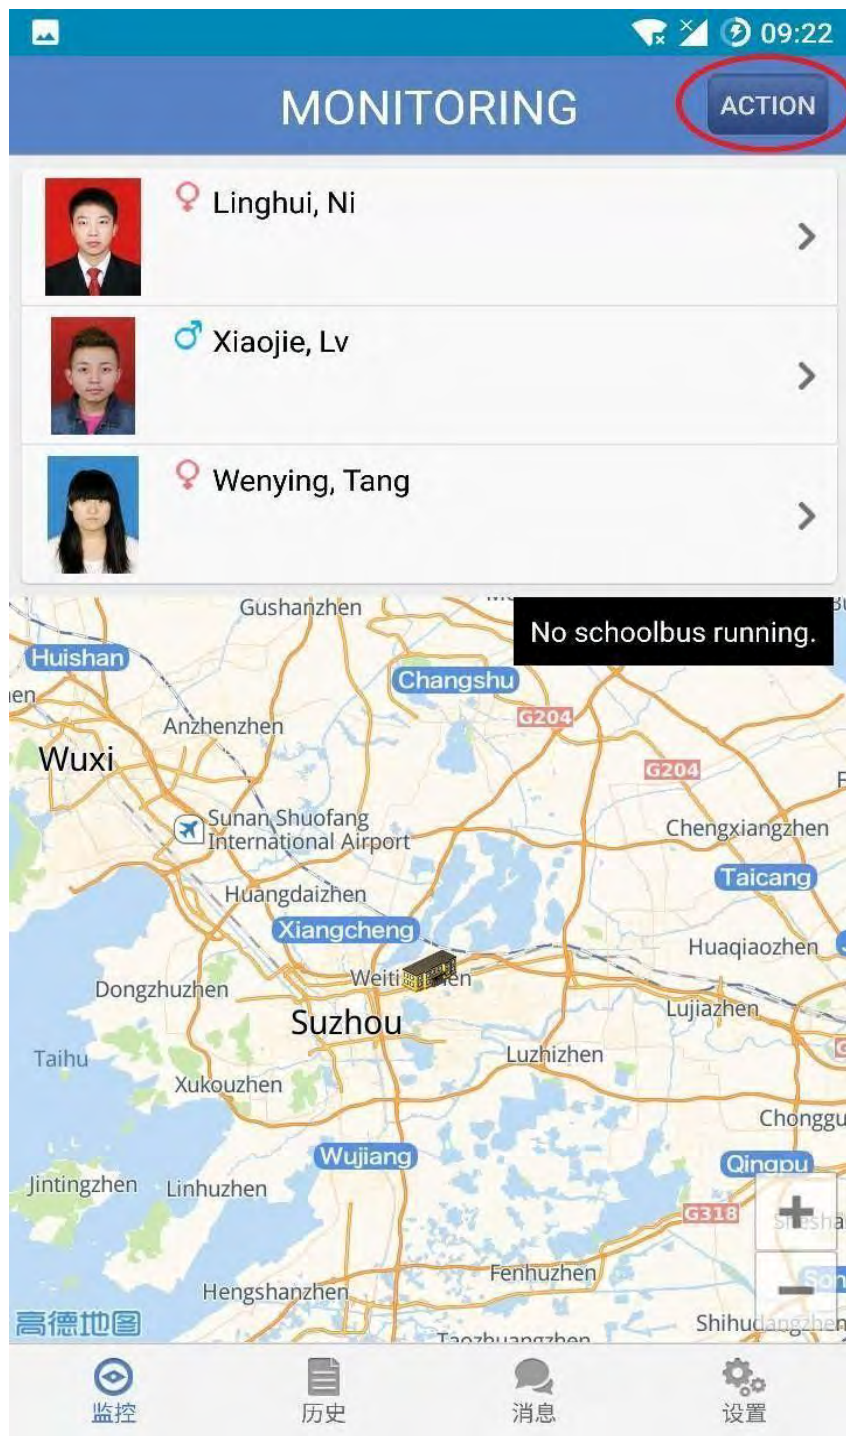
09:22

MONITORING

ACTION

♀ Linghui, Ni

♂ Xiaojie, Lv

♀ Wenying, Tang

No schoolbus running.

Gushanzhen
Huishan
Changshu
G204
Anzhenzhen
Wuxi
G204
Sunan Shuofang International Airport
Chengxiangzhen
Taicang
Huangdaizhen
Xiangcheng
Huaqiaozhen
Weiti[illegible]en
Dongzhuzhen
Lujiazhen
Suzhou
Taihu
Luzhizhen
Xukouzhen
Chonggu
Wujiang
Qingpu
Jintingzhen
Linhuzhen
G318
+
−
Fenhuzhen
Hengshanzhen
高德地图
Shihu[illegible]
Taozhuangzhen

监控
历史
消息
设置